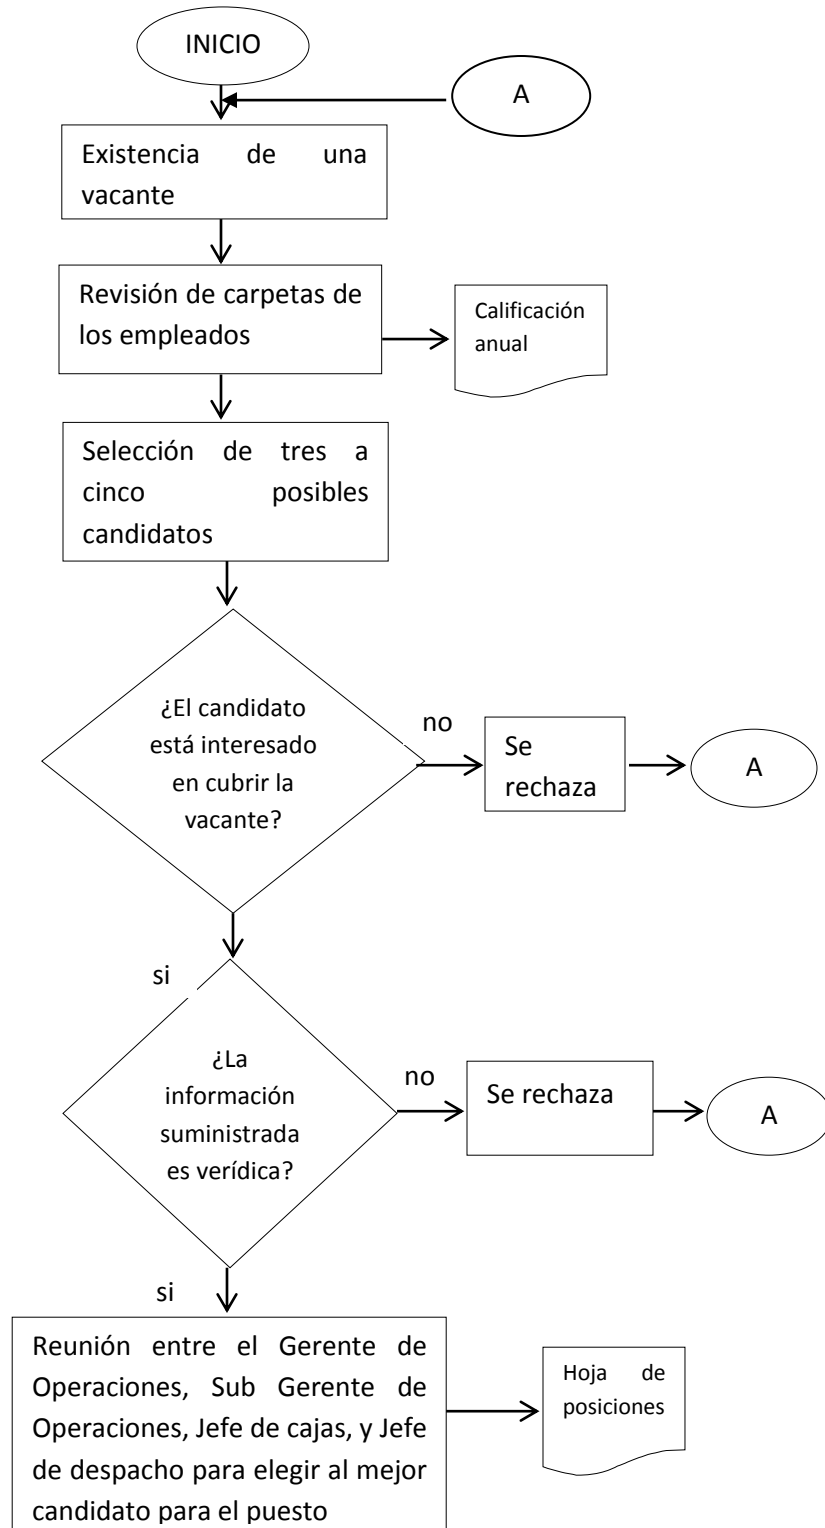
INICIO

A

Existencia de una vacante

Revisión de carpetas de los empleados

Calificación anual

Selección de tres a cinco posibles candidatos

¿El candidato está interesado en cubrir la vacante?

no

Se rechaza

A

si

¿La información suministrada es verídica?

no

Se rechaza

A

si

Reunión entre el Gerente de Operaciones, Sub Gerente de Operaciones, Jefe de cajas, y Jefe de despacho para elegir al mejor candidato para el puesto

Hoja de posiciones